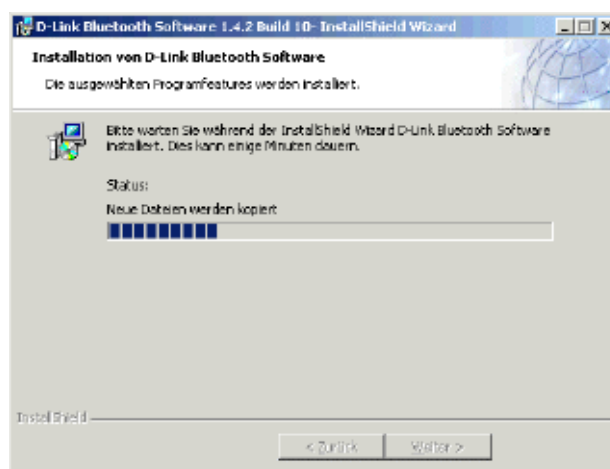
D-Link Bluetooth Software 1.4.2 Build 10- InstallShield Wizard

Installation von D-Link Bluetooth Software

Die ausgewählten Programfeatures werden installiert.

Bitte warten Sie während der InstallShield Wizard D-Link Bluetooth Software installiert. Dies kann einige Minuten dauern.

Status:

Neue Dateien werden kopiert

InstallShield

< Zurück

Weiter >